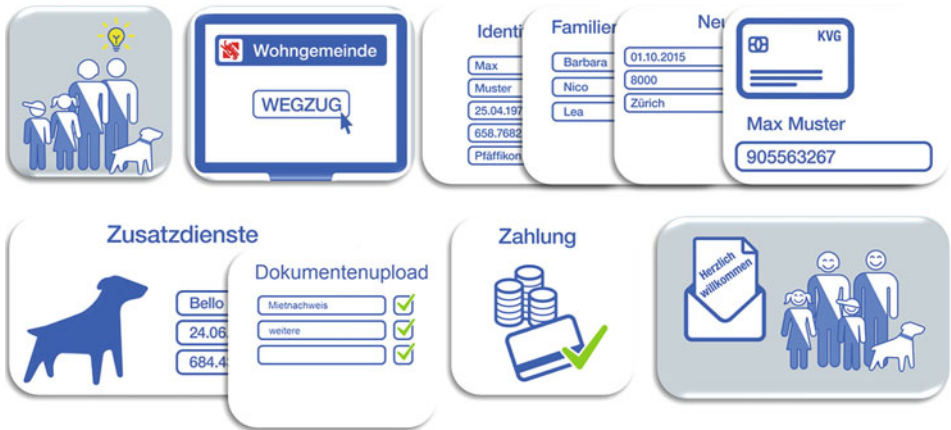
Wohngemeinde

WEGZUG

Identi

Max

Muster

25.04.197

658.7682

Pfäffikon

Familien

Barbara

Nico

Lea

Ne

01.10.2015

8000

Zürich

KVG

Max Muster

905563267

Zusatzdienste

Bello

24.06.

684.4

Dokumentenupload

Mietnachweis

weitere

Zahlung

Herzlich willkommen